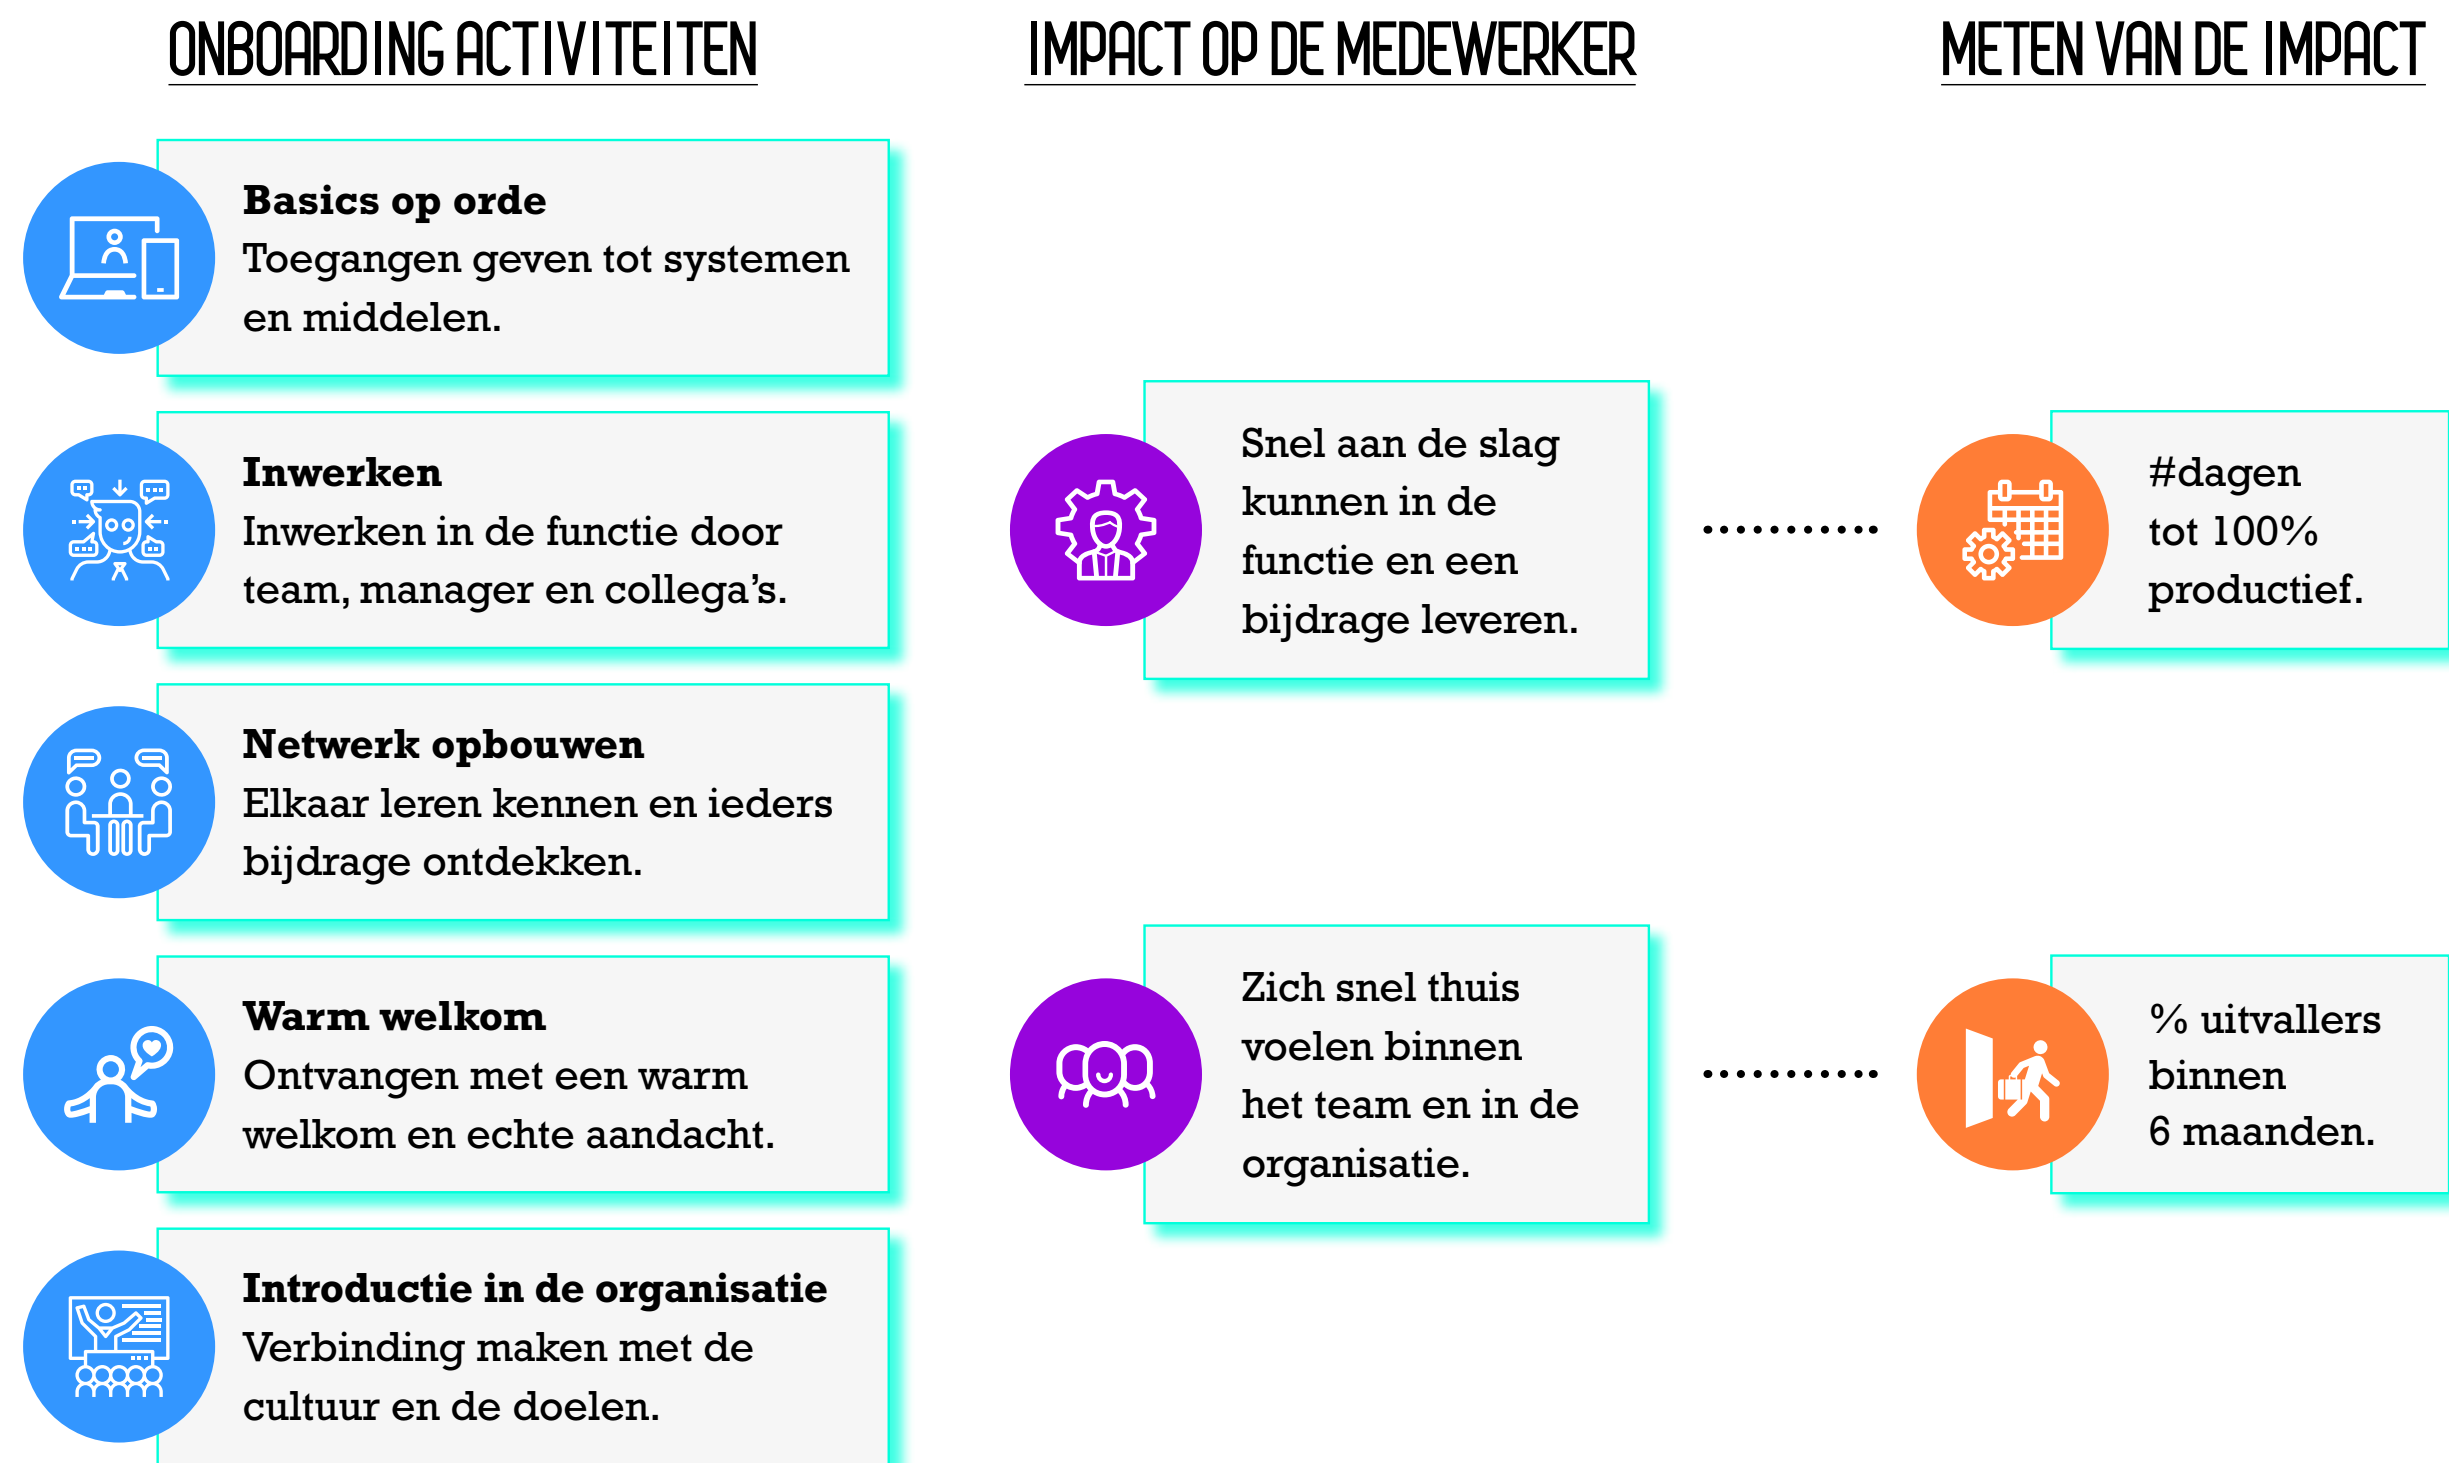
ONBOARDING ACTIVITEITEN

IMPACT OP DE MEDEWERKER

METEN VAN DE IMPACT

**Basics op orde**
Toegangen geven tot systemen en middelen.

**Inwerken**
Inwerken in de functie door team, manager en collega's.

**Netwerk opbouwen**
Elkaar leren kennen en ieders bijdrage ontdekken.

**Warm welkom**
Ontvangen met een warm welkom en echte aandacht.

**Introductie in de organisatie**
Verbinding maken met de cultuur en de doelen.

Snel aan de slag kunnen in de functie en een bijdrage leveren.

#dagen tot 100% productief.

Zich snel thuis voelen binnen het team en in de organisatie.

% uitvallers binnen 6 maanden.